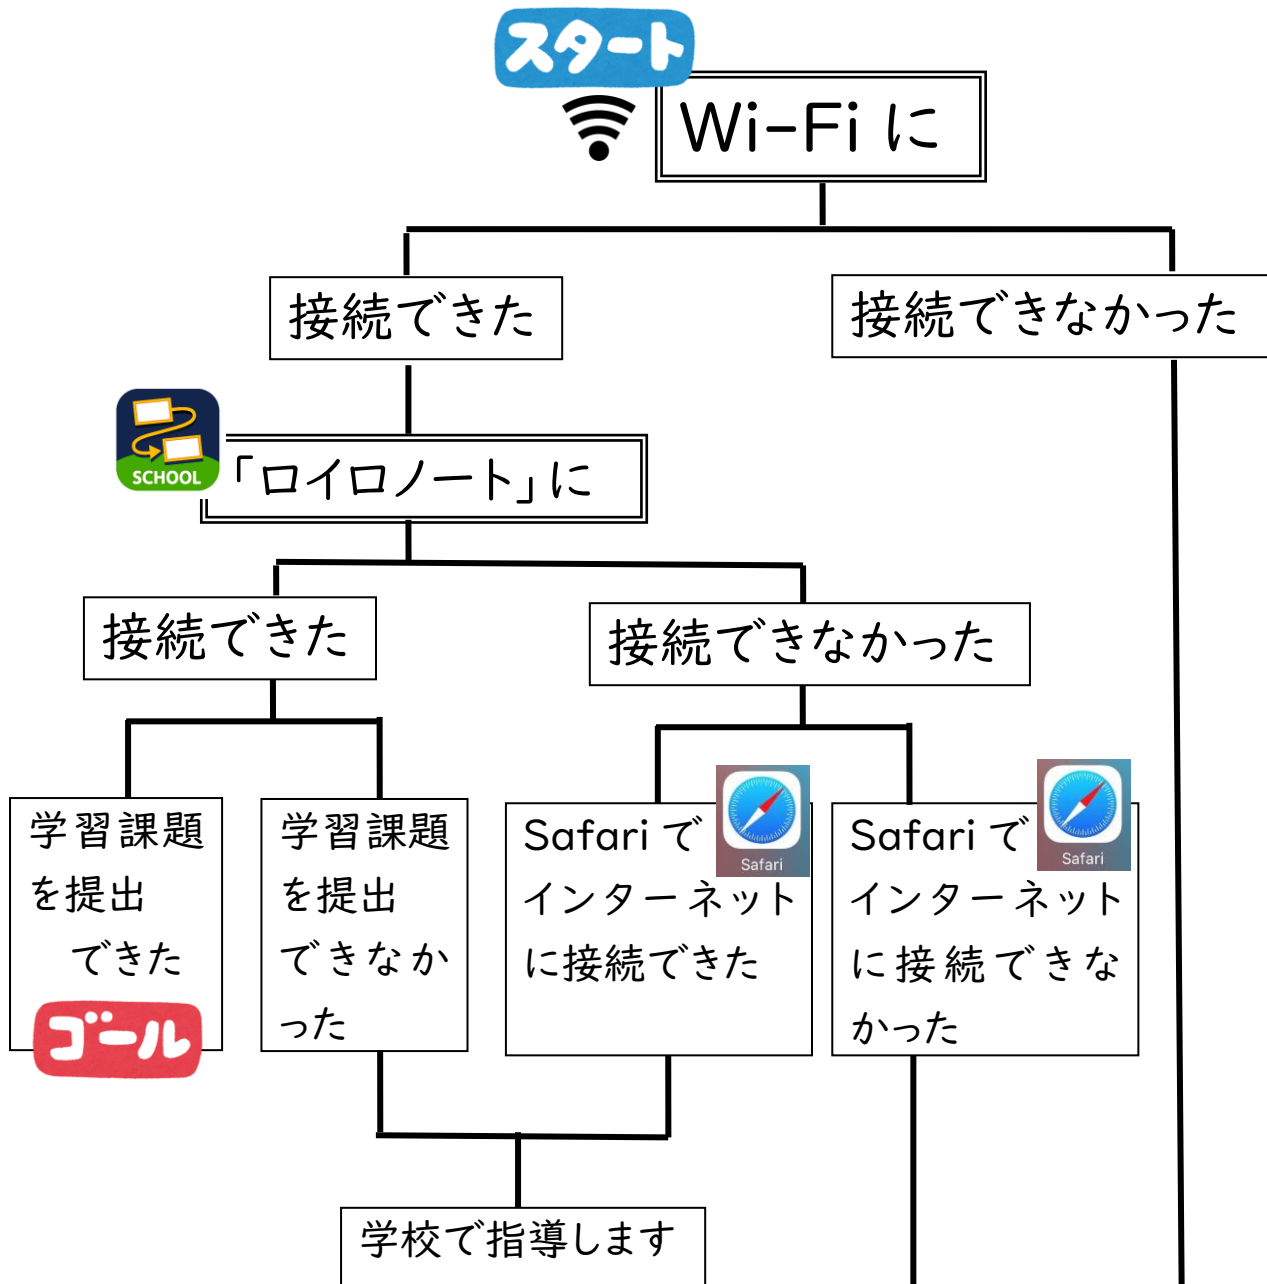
スタート

Wi-Fi に

接続できた

接続できなかった

SCHOOL

「ロイロノート」に

接続できた

接続できなかった

学習課題を提出できた

ゴール

学習課題を提出できなかった

Safari で

Safari

インターネットに接続できた

Safari で

Safari

インターネットに接続できなかった

学校で指導します